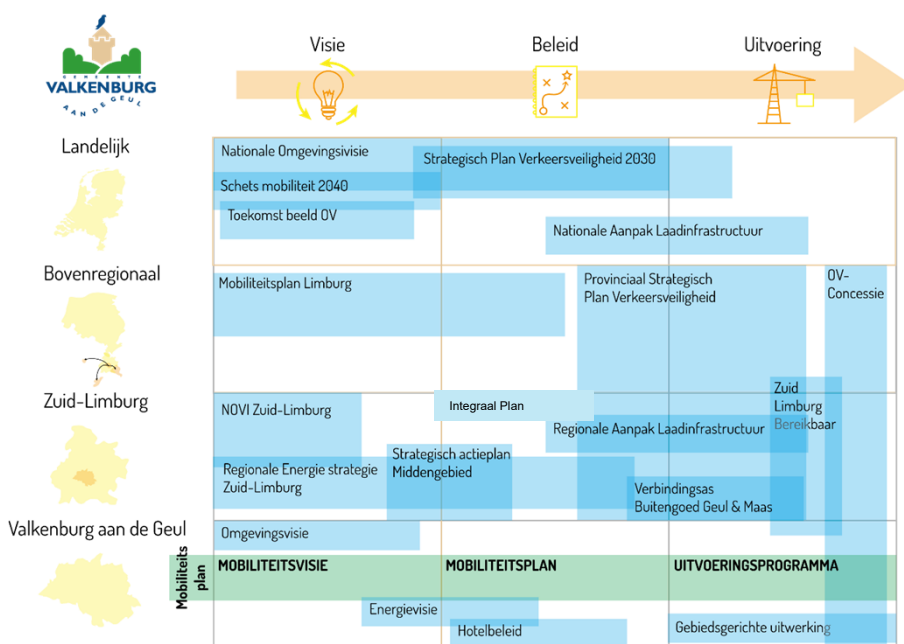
GEMEENTE
VALKENBURG
AAN DE GEUL

Visie
Beleid
Uitvoering

Landelijk

Nationale Omgevingsvisie
Strategisch Plan Verkeersveiligheid 2030
Schets mobiliteit 2040
Toekomst beeld OV
Nationale Aanpak Laadinfrastructuur

Bovenregionaal

Mobiliteitsplan Limburg
Provinciaal Strategisch Plan Verkeersveiligheid
OV-Concessie

Zuid-Limburg

NOVI Zuid-Limburg
Integraal Plan
Zuid Limburg Bereikbaar
Regionale Aanpak Laadinfrastructuur
Strategisch actieplan Middengebied
Regionale Energie strategie Zuid-Limburg
Verbindingsas Buitengoed Geul & Maas

Valkenburg aan de Geul

Omgevingsvisie
Mobiliteits plan
MOBILITEITSVISIE
MOBILITEITSPLAN
UITVOERINGSPROGRAMMA
Energievisie
Hotelbeleid
Gebiedsgerichte uitwerking